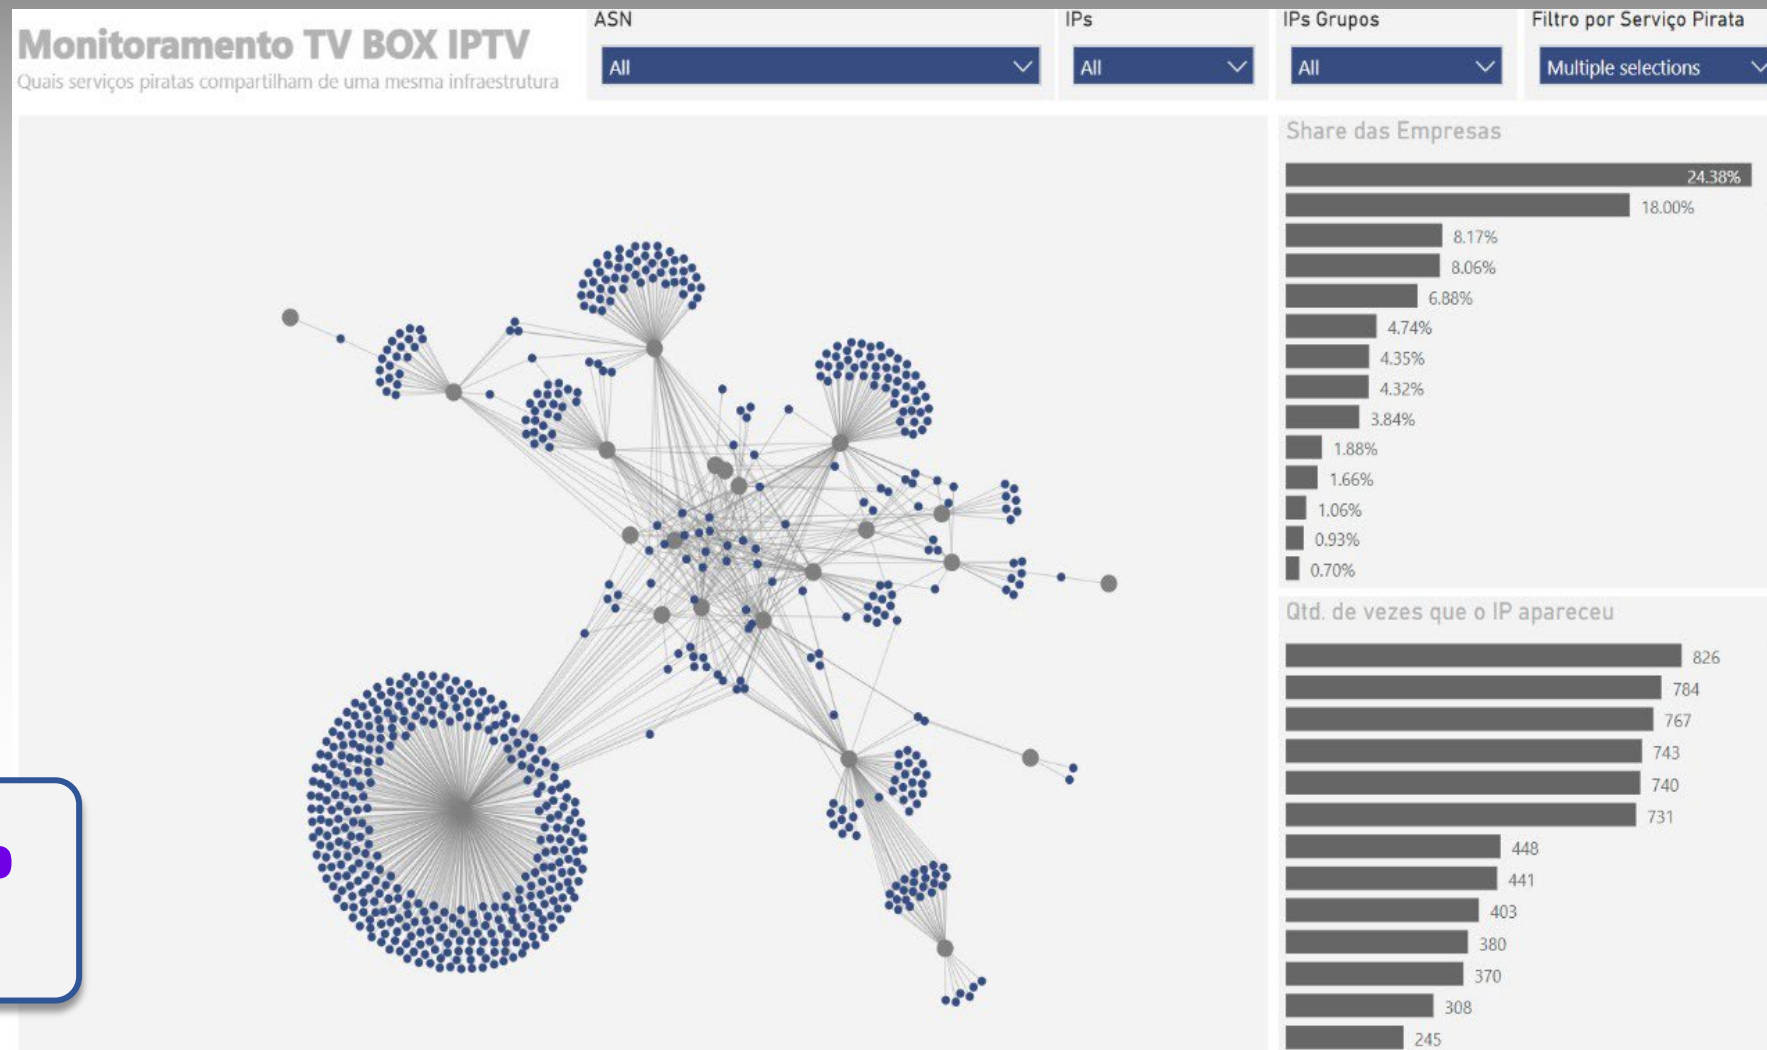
Monitoramento TV BOX IPTV
Quais serviços piratas compartilham de uma mesma infraestrutura

ASN
All

IPs
All

IPs Grupos
All

Filtro por Serviço Pirata
Multiple selections

Share das Empresas
24.38%
18.00%
8.17%
8.06%
6.88%
4.74%
4.35%
4.32%
3.84%
1.88%
1.66%
1.06%
0.93%
0.70%

Qtd. de vezes que o IP apareceu
826
784
767
743
740
731
448
441
403
380
370
308
245